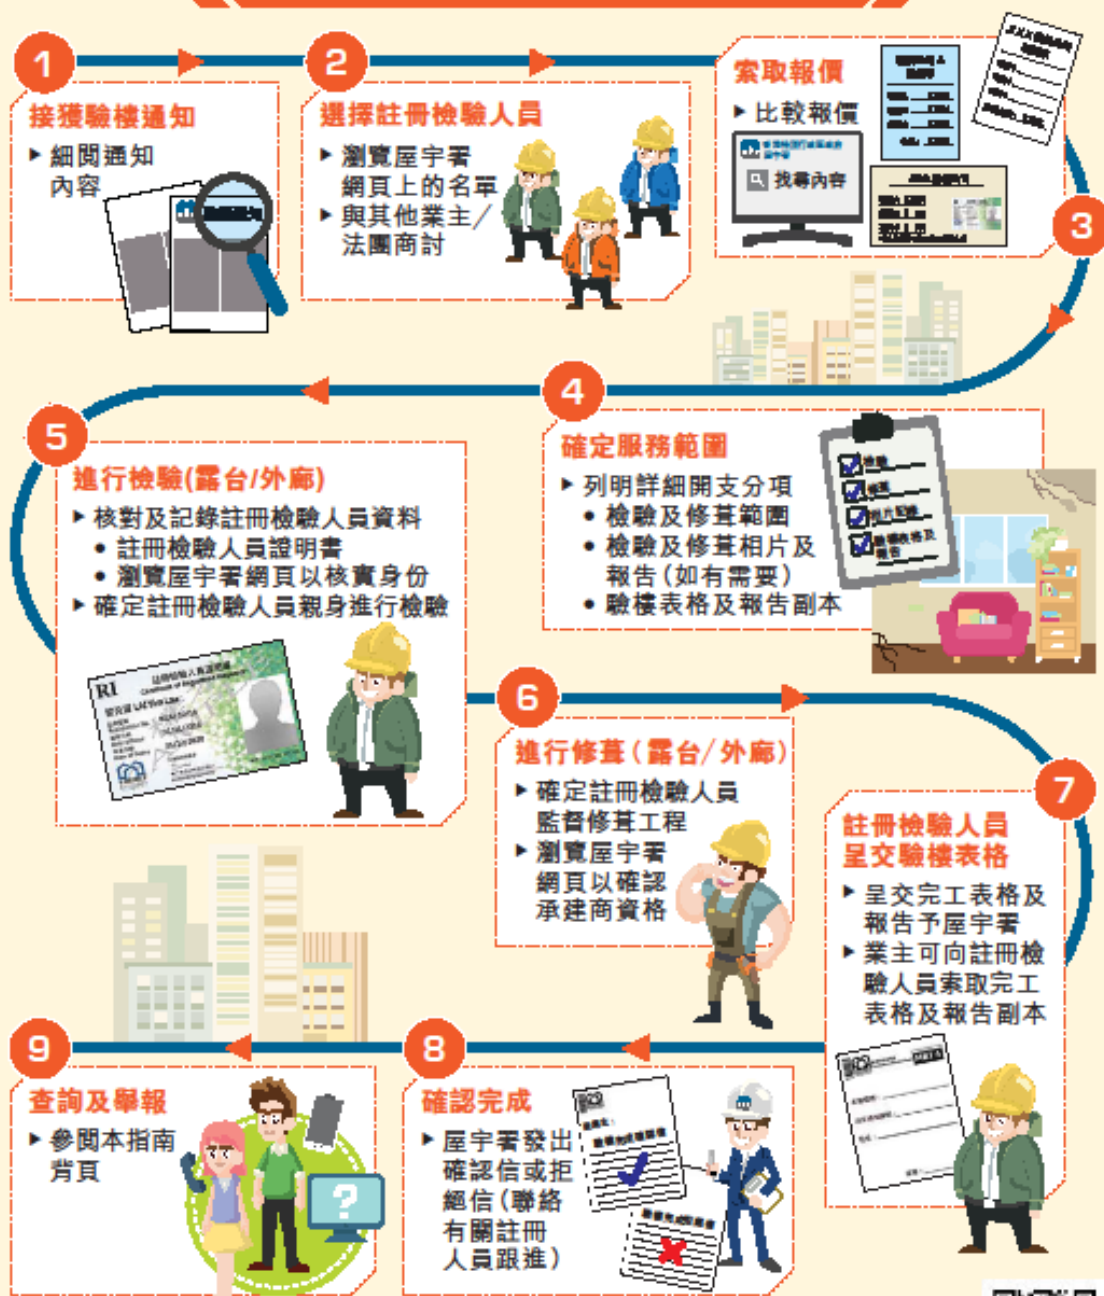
1
接獲驗樓通知
▸ 細閱通知內容

2
選擇註冊檢驗人員
▸ 瀏覽屋宇署網頁上的名單
▸ 與其他業主／法團商討

3
索取報價
▸ 比較報價

找尋內容

4
確定服務範圍
▸ 列明詳細開支分項
• 檢驗及修葺範圍
• 檢驗及修葺相片及報告（如有需要）
• 驗樓表格及報告副本

5
進行檢驗（露台/外廊）
▸ 核對及記錄註冊檢驗人員資料
• 註冊檢驗人員證明書
• 瀏覽屋宇署網頁以核實身份
▸ 確定註冊檢驗人員親身進行檢驗

RI

6
進行修葺（露台/外廊）
▸ 確定註冊檢驗人員監督修葺工程
▸ 瀏覽屋宇署網頁以確認承建商資格

7
註冊檢驗人員呈交驗樓表格
▸ 呈交完工表格及報告予屋宇署
▸ 業主可向註冊檢驗人員索取完工表格及報告副本

8
確認完成
▸ 屋宇署發出確認信或拒絕信（聯絡有關註冊人員跟進）

9
查詢及舉報
▸ 參閱本指南背頁